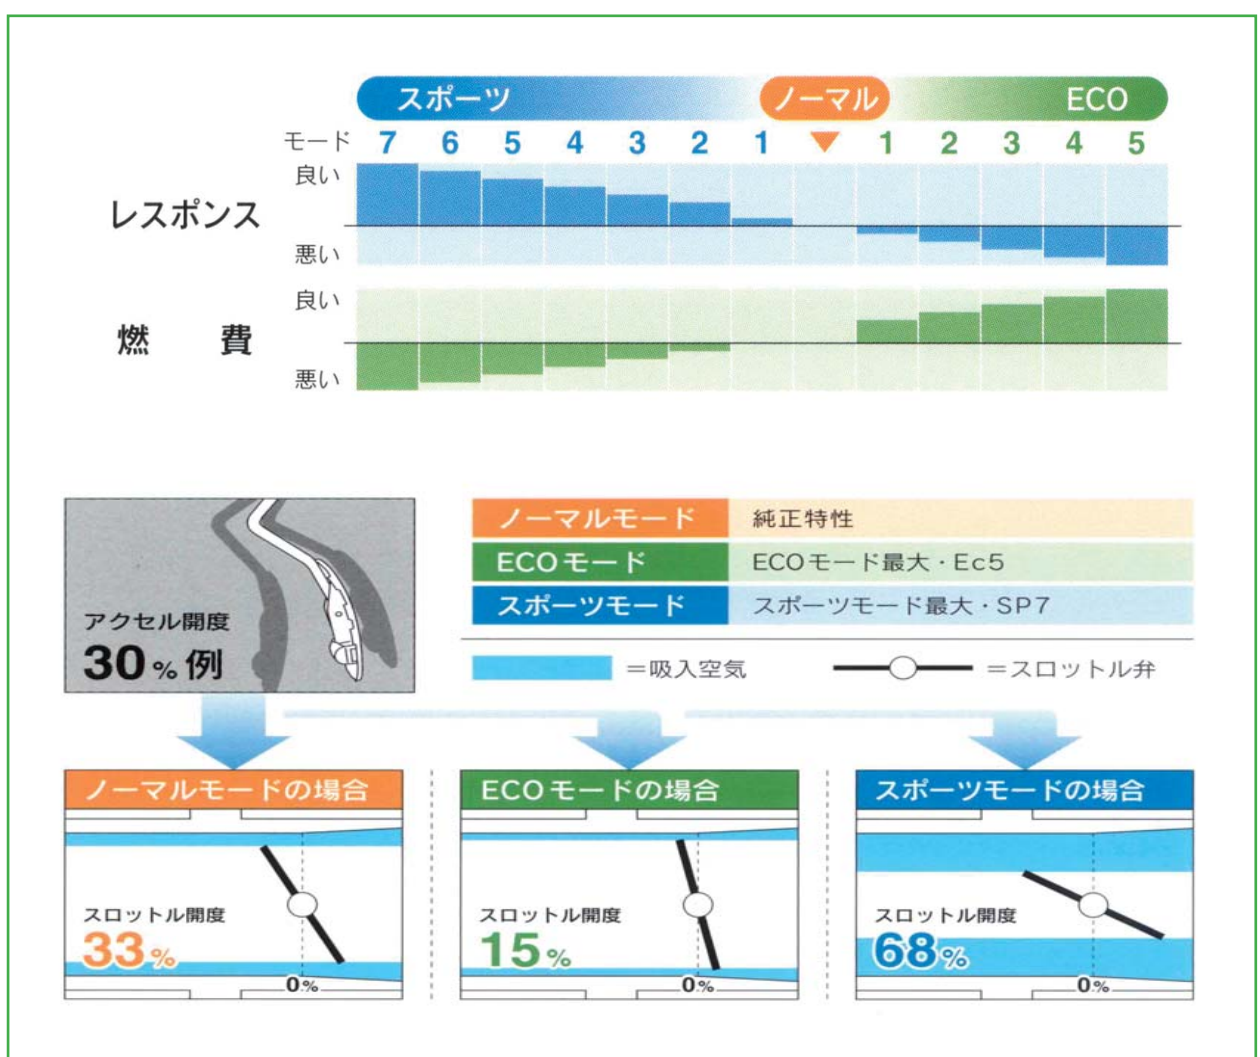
スポーツ ノーマル ECO

モード 7 6 5 4 3 2 1 ▼ 1 2 3 4 5

レスポンス
良い
悪い

燃　費
良い
悪い

アクセル開度
30% 例

| ノーマルモード | 純正特性 |
|---|---|
| ECOモード | ECOモード最大・Ec5 |
| スポーツモード | スポーツモード最大・SP7 |

＝吸入空気　＝スロットル弁

ノーマルモードの場合
スロットル開度
33%
0%

ECOモードの場合
スロットル開度
15%
0%

スポーツモードの場合
スロットル開度
68%
0%